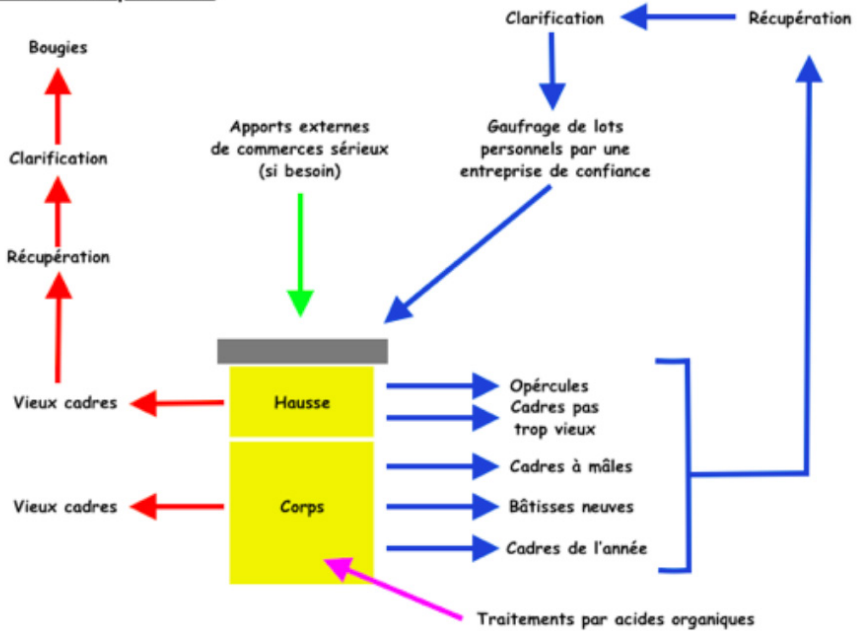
Clarification

Récupération

Bougies

Clarification

Récupération

Apports externes de commerces sérieux (si besoin)

Gaufrage de lots personnels par une entreprise de confiance

Vieux cadres

Hausse

Opércules

Cadres pas trop vieux

Cadres à mâles

Vieux cadres

Corps

Bâtisses neuves

Cadres de l'année

Traitements par acides organiques